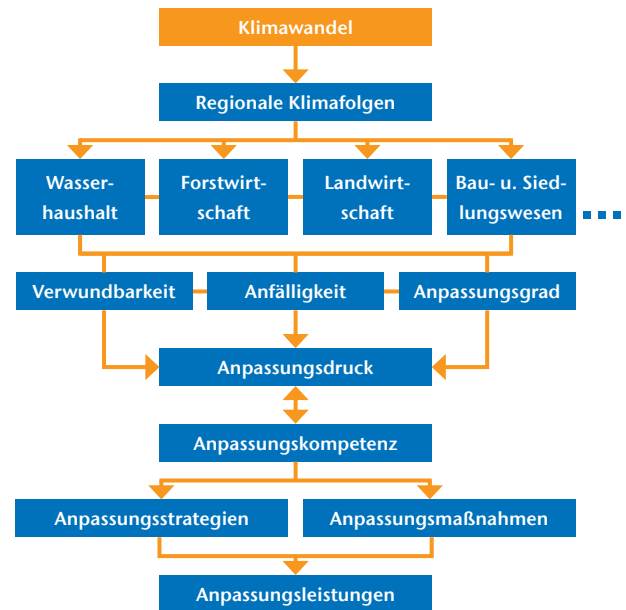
Klimawandel

Regionale Klimafolgen

Wasserhaushalt

Forstwirtschaft

Landwirtschaft

Bau- u. Siedlungswesen

...

Verwundbarkeit

Anfälligkeit

Anpassungsgrad

Anpassungsdruck

Anpassungskompetenz

Anpassungsstrategien

Anpassungsmaßnahmen

Anpassungsleistungen